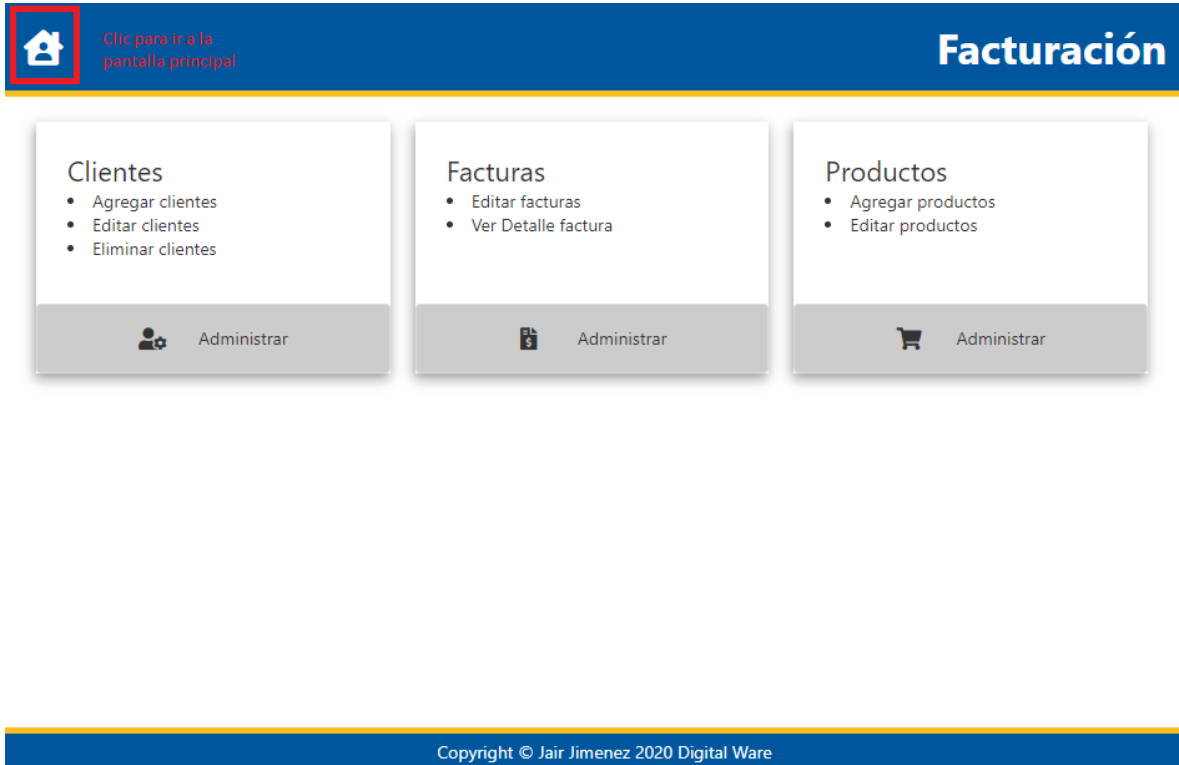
Clic para ir a la pantalla principal

Facturación

Clientes
- Agregar clientes
- Editar clientes
- Eliminar clientes

Administrar

Facturas
- Editar facturas
- Ver Detalle factura

Administrar

Productos
- Agregar productos
- Editar productos

Administrar

Copyright © Jair Jimenez 2020 Digital Ware